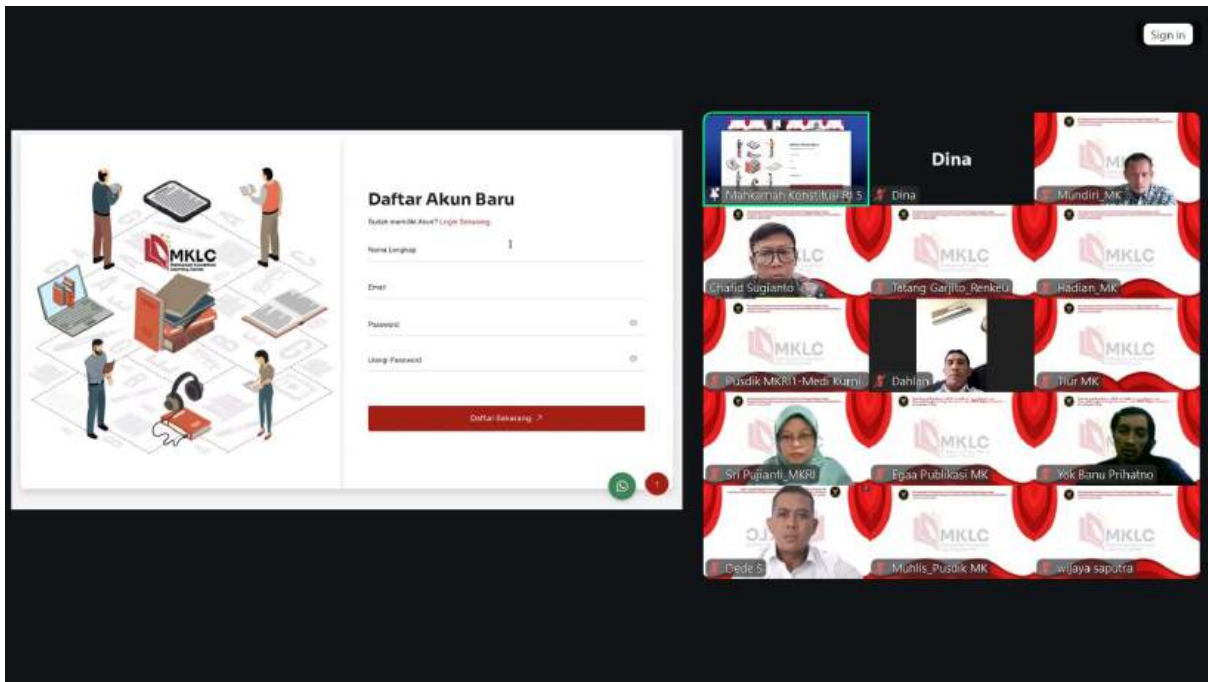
Sign in

MKLC

Daftar Akun Baru

Sudah memiliki Akun? Login Sekarang

Nama Lengkap

Email

Password

Ulangi Password

Daftar Sekarang

Mahkamah Konstitusi RI 5

Dina

Dina

Mundiri_MK

MKLC

Chafid Sugianto

Tatang Garjito_Renkeu

MKLC

Hadian_MK

MKLC

Pusdik MKRI1-Medi Kurni

Dahlan

MKLC

Tiur MK

Sri Pujianti_MKRI

MKLC

Egaa Publikasi MK

Yok Banu Prihatno

Dede S

MKLC

Muhlis_Pusdik MK

MKLC

wijaya saputra